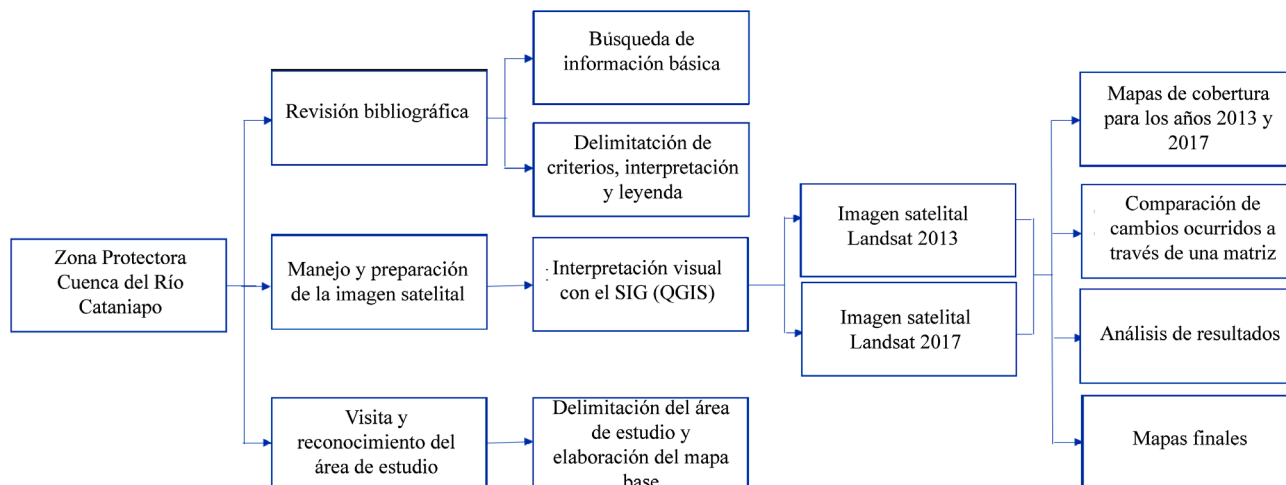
Zona Protectora Cuenca del Río Cataniapo

Revisión bibliográfica

Búsqueda de información básica

Delimitatción de criterios, interpretación y leyenda

Manejo y preparación de la imagen satelital

Interpretación visual con el SIG (QGIS)

Visita y reconocimiento del área de estudio

Delimitación del área de estudio y elaboración del mapa base

Imagen satelital Landsat 2013

Imagen satelital Landsat 2017

Mapas de cobertura para los años 2013 y 2017

Comparación de cambios ocurridos a través de una matriz

Análisis de resultados

Mapas finales